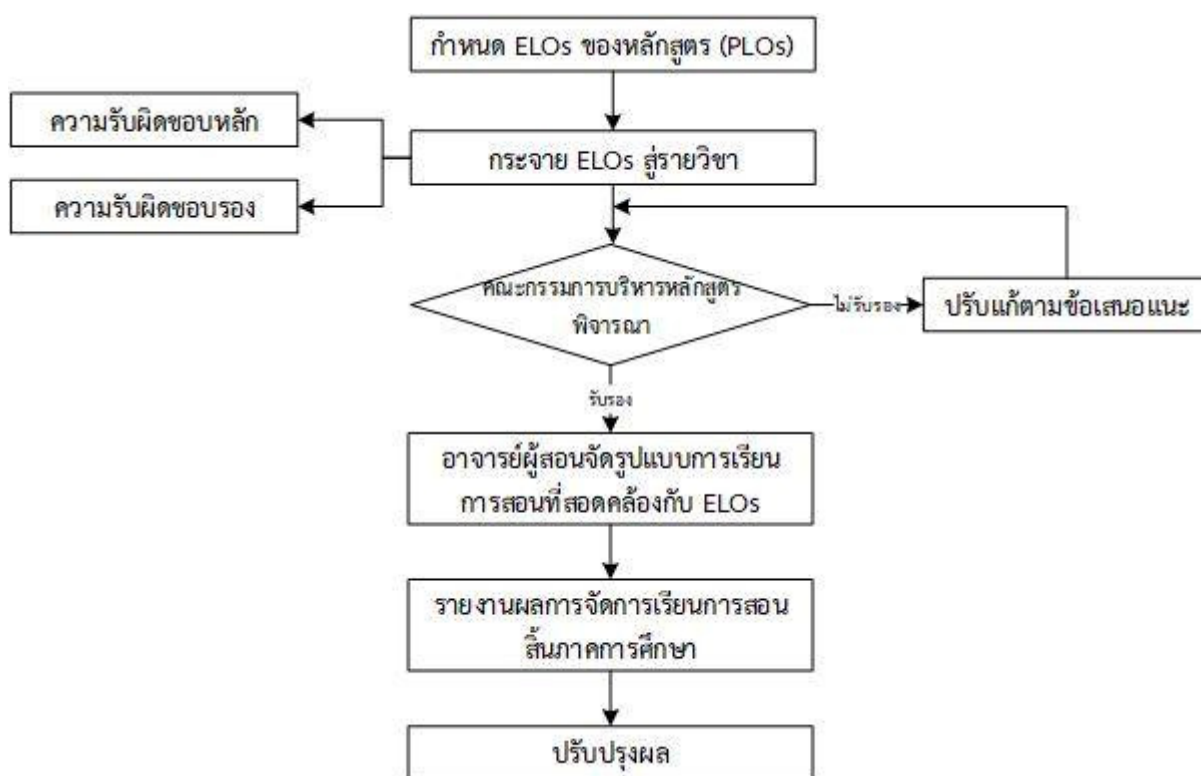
กำหนด ELOs ของหลักสูตร (PLOs)

ความรับผิดชอบหลัก

กระจาย ELOs สู่รายวิชา

ความรับผิดชอบรอง

คณะกรรมการบริหารหลักสูตร พิจารณา

ไม่รับรอง

ปรับแก้ตามข้อเสนอแนะ

รับรอง

อาจารย์ผู้สอนจัดรูปแบบการเรียนการสอนที่สอดคล้องกับ ELOs

รายงานผลการจัดการเรียนการสอนสิ้นภาคการศึกษา

ปรับปรุงผล